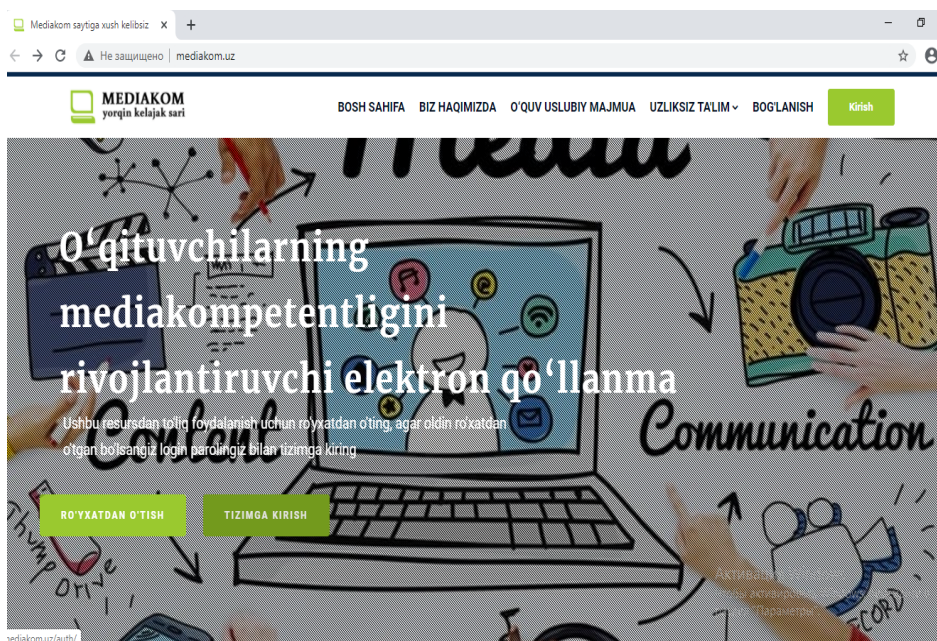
Mediakom saytiga xush kelibsiz ×
+
Не защищено | mediakom.uz

MEDIAKOM
yorqin kelajak sari

BOSH SAHIFA BIZ HAQIMIZDA O'QUV USLUBIY MAJMUA UZLIKSIZ TA'LIM BOG'LANISH Kirish

Media

O'qituvchilarning mediakompetentligini rivojlantiruvchi elektron qo'llanma

Ushbu resursdan to'liq foydalanish uchun ro'yxatdan o'ting, agar oldin ro'xatdan o'tgan bo'lsangiz login parolingiz bilan tizimga kiring

Content

Communication

RO'YXATDAN O'TISH

TIZIMGA KIRISH

Thumbs up

Online

RECORD

mediakom.uz/auth/